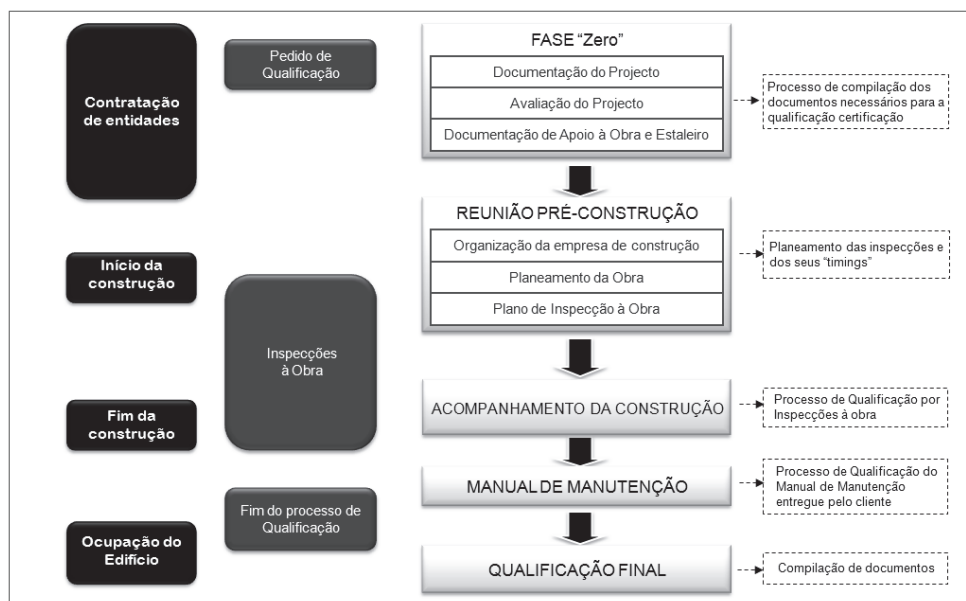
Contratação de entidades

Pedido de Qualificação

FASE "Zero"

Documentação do Projecto

Avaliação do Projecto

Documentação de Apoio à Obra e Estaleiro

Processo de compilação dos documentos necessários para a qualificação certificação

Início da construção

REUNIÃO PRÉ-CONSTRUÇÃO

Organização da empresa de construção

Planeamento da Obra

Plano de Inspecção à Obra

Planeamento das inspecções e dos seus "timings"

Inspecções à Obra

Fim da construção

ACOMPANHAMENTO DA CONSTRUÇÃO

Processo de Qualificação por Inspecções à obra

MANUAL DE MANUTENÇÃO

Processo de Qualificação do Manual de Manutenção entregue pelo cliente

Ocupação do Edifício

Fim do processo de Qualificação

QUALIFICAÇÃO FINAL

Compilação de documentos